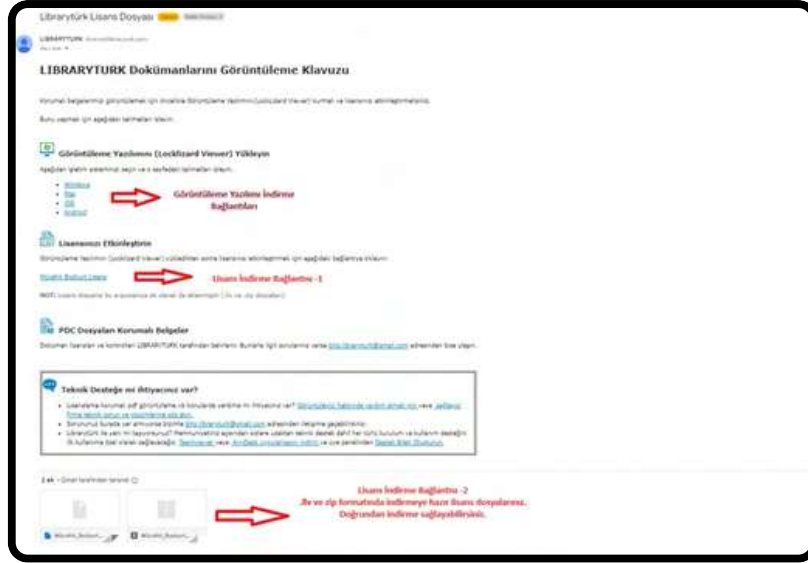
Librarytürk Lisans Dosyası

LIBRARYTURK

LIBRARYTURK Dokümanlarını Görüntüleme Klavuzu

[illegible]

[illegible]

Görüntüleme Yazılımını (Locklizard Viewer) Yükleyin

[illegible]

Windows
Mac
iOS
Android

Görüntüleme Yazılımı İndirme Bağlantıları

Lisansınızı Etkinleştirin

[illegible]

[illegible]

Lisans İndirme Bağlantısı -1

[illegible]

PDC Dosyaları Korumalı Belgeler

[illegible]

Teknik Desteğe mi ihtiyacınız var?

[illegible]

Lisans İndirme Bağlantısı -2
.llr ve zip formatında indirmeye hazır lisans dosyalarınız.
Doğrudan indirme sağlayabilirsiniz.